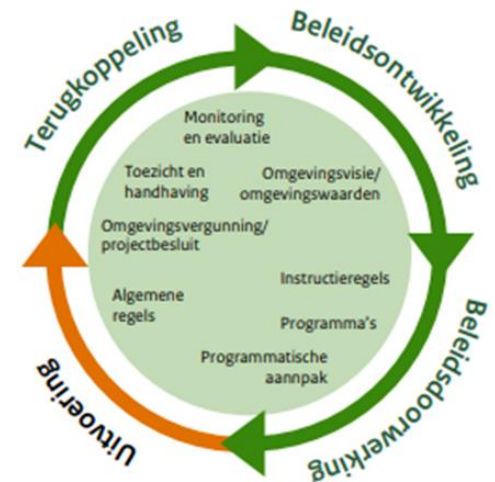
Terugkoppeling

Beleidsontwikkeling

Beleidsdoorwerking

Uitvoering

Monitoring en evaluatie

Toezicht en handhaving

Omgevingsvisie/ omgevingswaarden

Omgevingsvergunning/ projectbesluit

Instructieregels

Algemene regels

Programma's

Programmatische aannpak